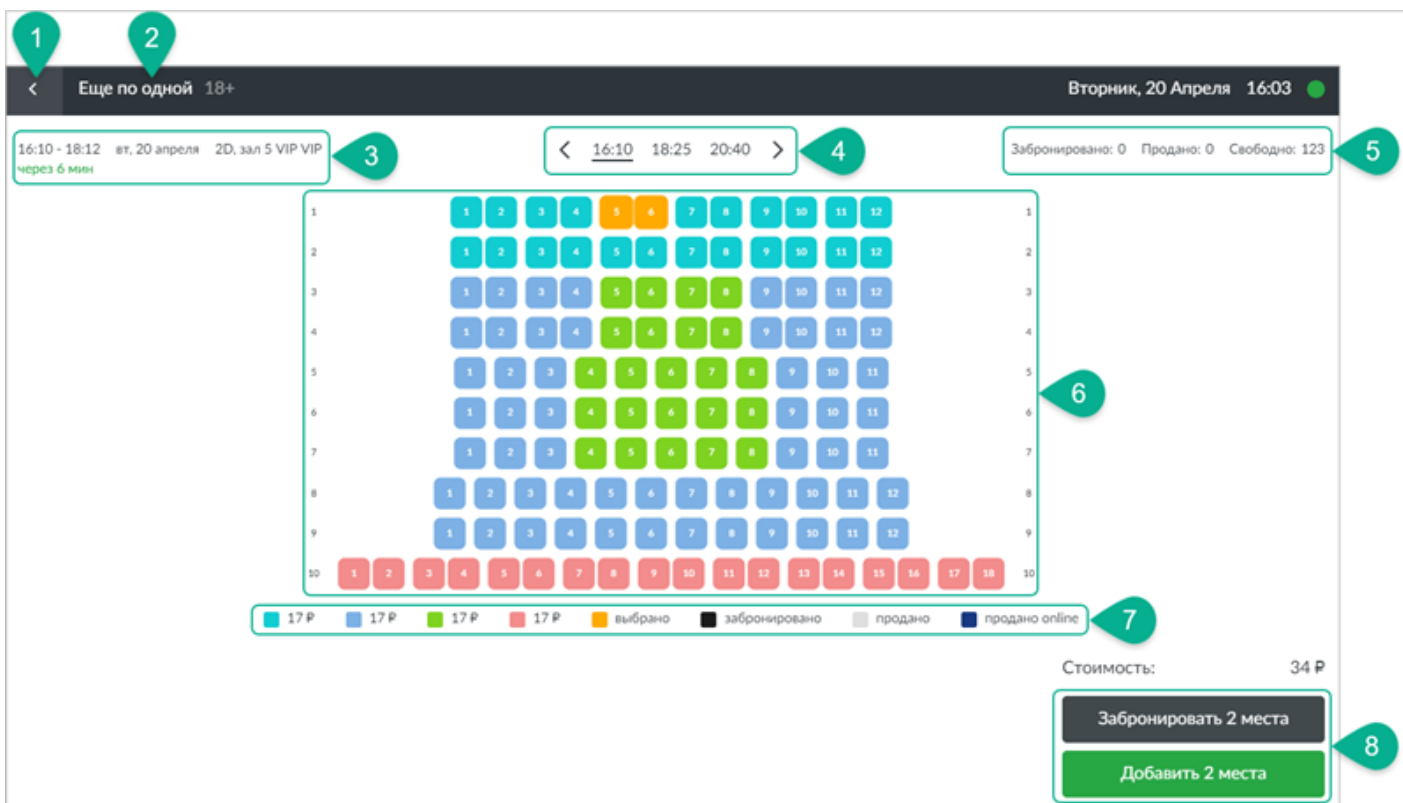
1 2

<

Еще по одной 18+

Вторник, 20 Апреля 16:03

16:10 - 18:12 вт, 20 апреля 2D, зал 5 VIP VIP
через 6 мин

3

< 16:10 18:25 20:40 >

4

Забронировано: 0 Продано: 0 Свободно: 123

5

| | | | | | | | | | | | | | | | | | | |
|---|---|---|---|---|---|---|---|---|---|---|---|---|---|---|---|---|---|---|
| 1 | 1 | 2 | 3 | 4 | 5 | 6 | 7 | 8 | 9 | 10 | 11 | 12 | | | | | | 1 |
| 2 | 1 | 2 | 3 | 4 | 5 | 6 | 7 | 8 | 9 | 10 | 11 | 12 | | | | | | 2 |
| 3 | 1 | 2 | 3 | 4 | 5 | 6 | 7 | 8 | 9 | 10 | 11 | 12 | | | | | | 3 |
| 4 | 1 | 2 | 3 | 4 | 5 | 6 | 7 | 8 | 9 | 10 | 11 | 12 | | | | | | 4 |
| 5 | 1 | 2 | 3 | 4 | 5 | 6 | 7 | 8 | 9 | 10 | 11 | | | | | | | 5 |
| 6 | 1 | 2 | 3 | 4 | 5 | 6 | 7 | 8 | 9 | 10 | 11 | | | | | | | 6 |
| 7 | 1 | 2 | 3 | 4 | 5 | 6 | 7 | 8 | 9 | 10 | 11 | | | | | | | 7 |
| 8 | 1 | 2 | 3 | 4 | 5 | 6 | 7 | 8 | 9 | 10 | 11 | 12 | | | | | | 8 |
| 9 | 1 | 2 | 3 | 4 | 5 | 6 | 7 | 8 | 9 | 10 | 11 | 12 | | | | | | 9 |
| 10 | 1 | 2 | 3 | 4 | 5 | 6 | 7 | 8 | 9 | 10 | 11 | 12 | 13 | 14 | 15 | 16 | 17 | 18 | 10 |

6

17 ₽ 17 ₽ 17 ₽ 17 ₽ выбрано забронировано продано продано online

7

Стоимость: 34 ₽

Забронировать 2 места

Добавить 2 места

8